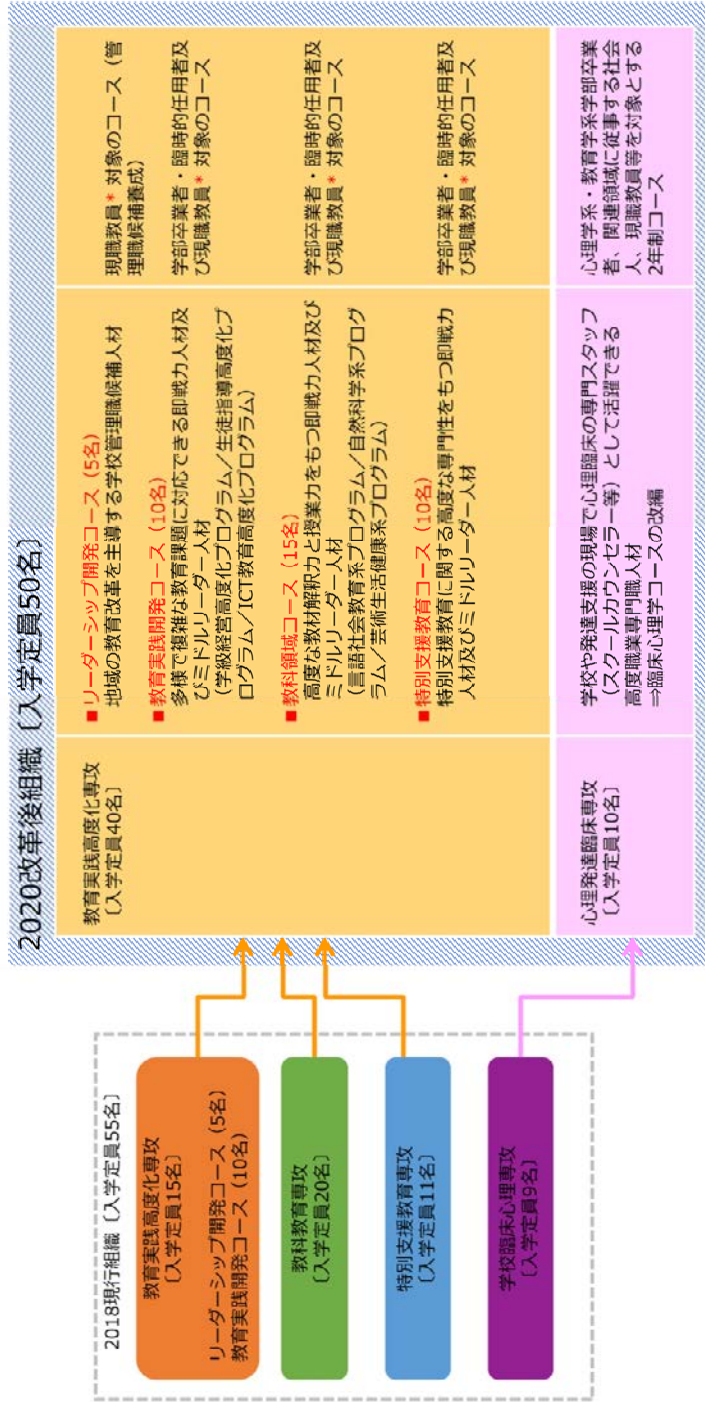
2018現行組織［入学定員55名］

教育実践高度化専攻
［入学定員15名］
リーダーシップ開発コース（5名）
教育実践開発コース（10名）

教科教育専攻
［入学定員20名］

特別支援教育専攻
［入学定員11名］

学校臨床心理専攻
［入学定員9名］

2020改革後組織［入学定員50名］

| | | |
|---|---|---|
| 教育実践高度化専攻［入学定員40名］ | ■リーダーシップ開発コース（5名）地域の教育改革を主導する学校管理職候補人材 | 現職教員＊対象のコース（管理職候補養成） |
| | ■教育実践開発コース（10名）多様で複雑な教育課題に対応できる即戦力人材及びミドルリーダー人材（学級経営高度化プログラム／生徒指導高度化プログラム／ICT教育高度化プログラム） | 学部卒業者・臨時的任用者及び現職教員＊対象のコース |
| | ■教科領域コース（15名）高度な教材解釈力と授業力をもつ即戦力人材及びミドルリーダー人材（言語社会教育系プログラム／自然科学系プログラム／芸術生活健康系プログラム） | 学部卒業者・臨時的任用者及び現職教員＊対象のコース |
| | ■特別支援教育コース（10名）特別支援教育に関する高度な専門性をもつ即戦力人材及びミドルリーダー人材 | 学部卒業者・臨時的任用者及び現職教員＊対象のコース |
| 心理発達臨床専攻［入学定員10名］ | 学校や発達支援の現場で心理臨床の専門スタッフ（スクールカウンセラー等）として活躍できる高度職業専門職人材 ⇒臨床心理学コースの改編 | 心理学系・教育学系学部卒業者、関連領域に従事する社会人、現職教員等を対象とする2年制コース |